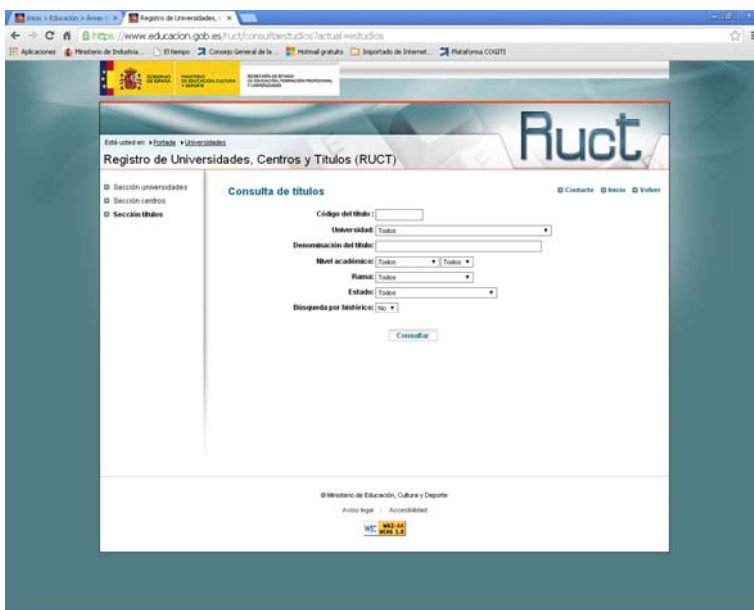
Inicio > Educación > Áreas d ×  Registro de Universidades, ×

https://www.educacion.gob.es/ruct/consultaestudios?actual=estudios

Aplicaciones  Ministerio de Industria...  El tiempo  Consejo General de la ...  Hotmail gratuito  Importado de Internet...  Plataforma COGITI

GOBIERNO DE ESPAÑA  MINISTERIO DE EDUCACIÓN, CULTURA Y DEPORTE  SECRETARÍA DE ESTADO DE EDUCACIÓN, FORMACIÓN PROFESIONAL Y UNIVERSIDADES

Ruct

Está usted en: ▸Portada ▸Universidades

Registro de Universidades, Centros y Títulos (RUCT)

Sección universidades
Sección centros
Sección títulos

Consulta de títulos

Contacte  Inicio  Volver

Código del título :
Universidad: Todos
Denominación del título:
Nivel académico: Todos  Todos
Rama: Todos
Estado: Todos
Búsqueda por histórico: No

Consultar

© Ministerio de Educación, Cultura y Deporte

Aviso legal  Accesibilidad

W3C WAI-AA WCAG 1.0